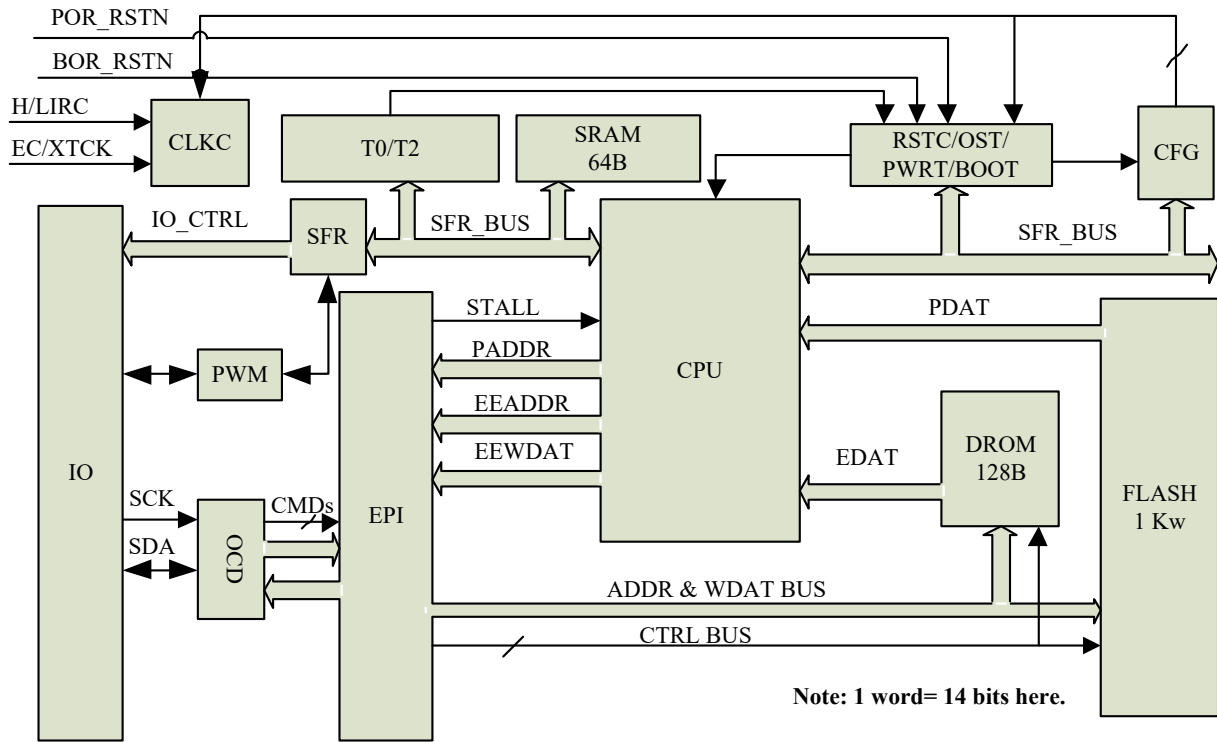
POR_RSTN
BOR_RSTN
H/LIRC
EC/XTCK
CLKC
T0/T2
SRAM
64B
RSTC/OST/
PWRT/BOOT
CFG
IO_CTRL
SFR
SFR_BUS
SFR_BUS
IO
STALL
PDAT
PADDR
PWM
CPU
EEADDR
EEWDAT
EDAT
DROM
128B
SCK
CMDs
EPI
FLASH
1 Kw
SDA
OCD
ADDR & WDAT BUS
CTRL BUS
Note: 1 word= 14 bits here.